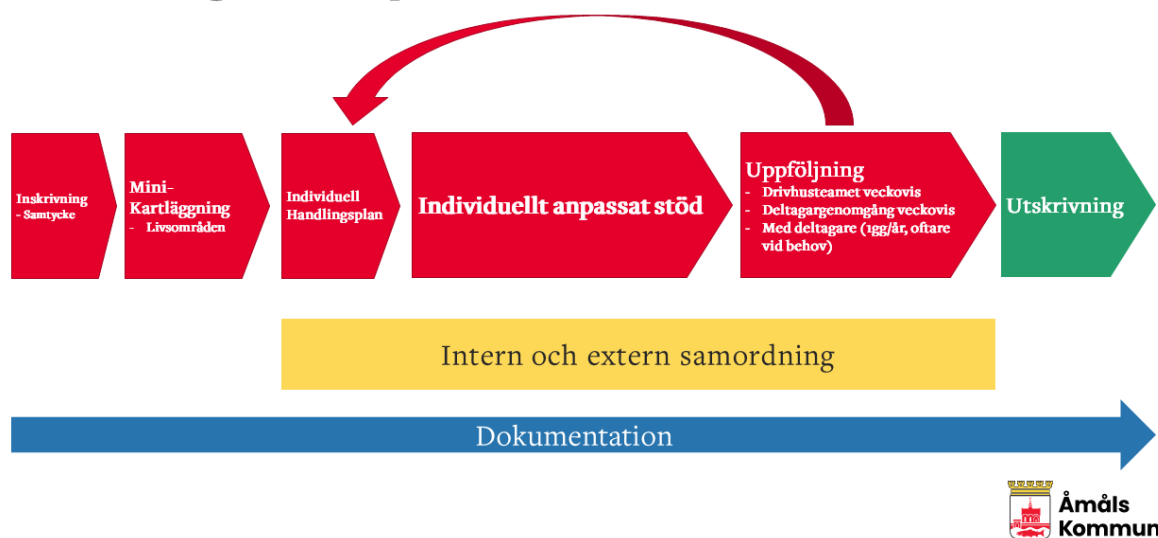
Inskrivning
- Samtycke

Mini-Kartläggning
- Livsområden

Individuell Handlingsplan

Individuellt anpassat stöd

Uppföljning
- Drivhusteamet veckovis
- Deltagargenomgång veckovis
- Med deltagare (1gg/år, oftare vid behov)

Utskrivning

Intern och extern samordning

Dokumentation

Åmåls Kommun